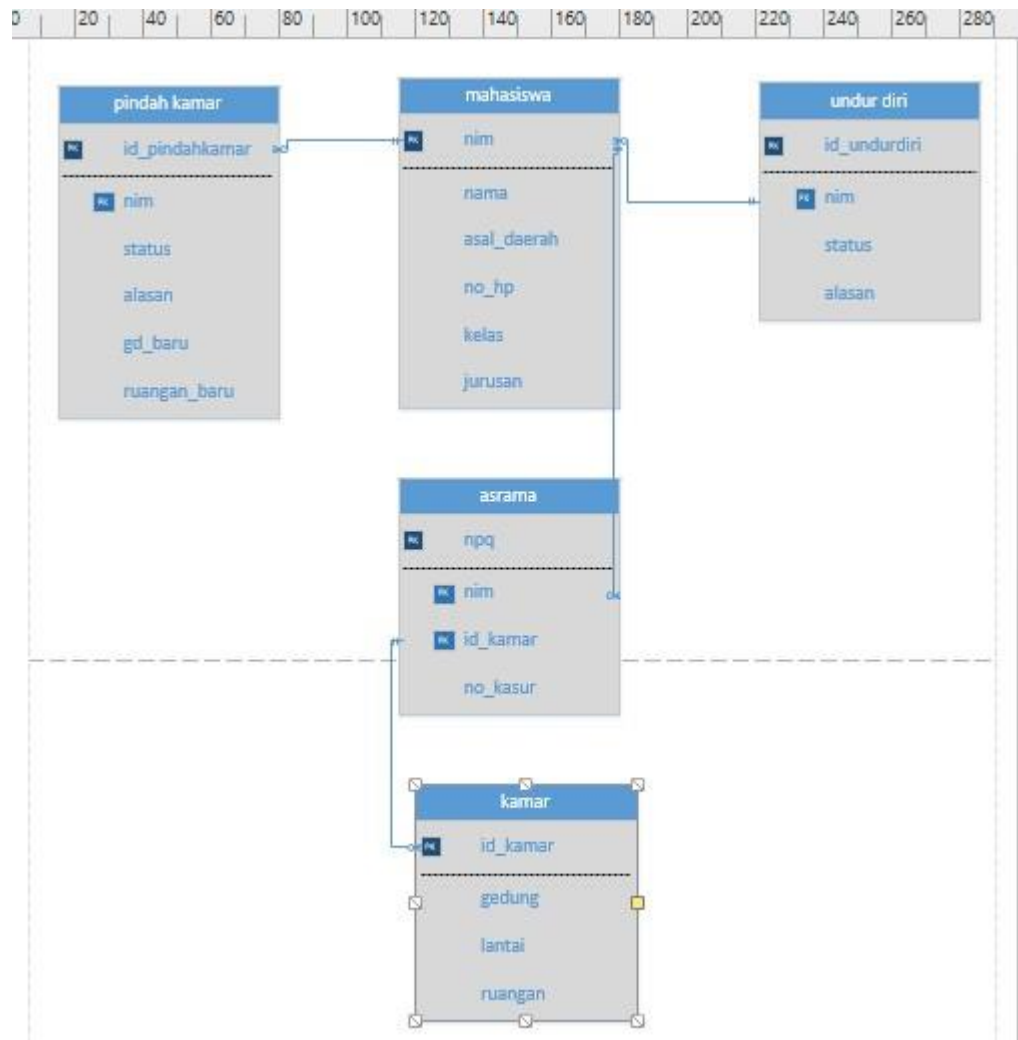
0 20 40 60 80 100 120 140 160 180 200 220 240 260 280

pindah kamar
PK id_pindahkamar
FK nim
status
alasan
gd_baru
ruangan_baru

mahasiswa
PK nim
nama
asal_daerah
no_hp
kelas
jurusan

undur diri
PK id_undurdiri
FK nim
status
alasan

asrama
PK npq
FK nim
FK id_kamar
no_kasur

kamar
PK id_kamar
gedung
lantai
ruangan